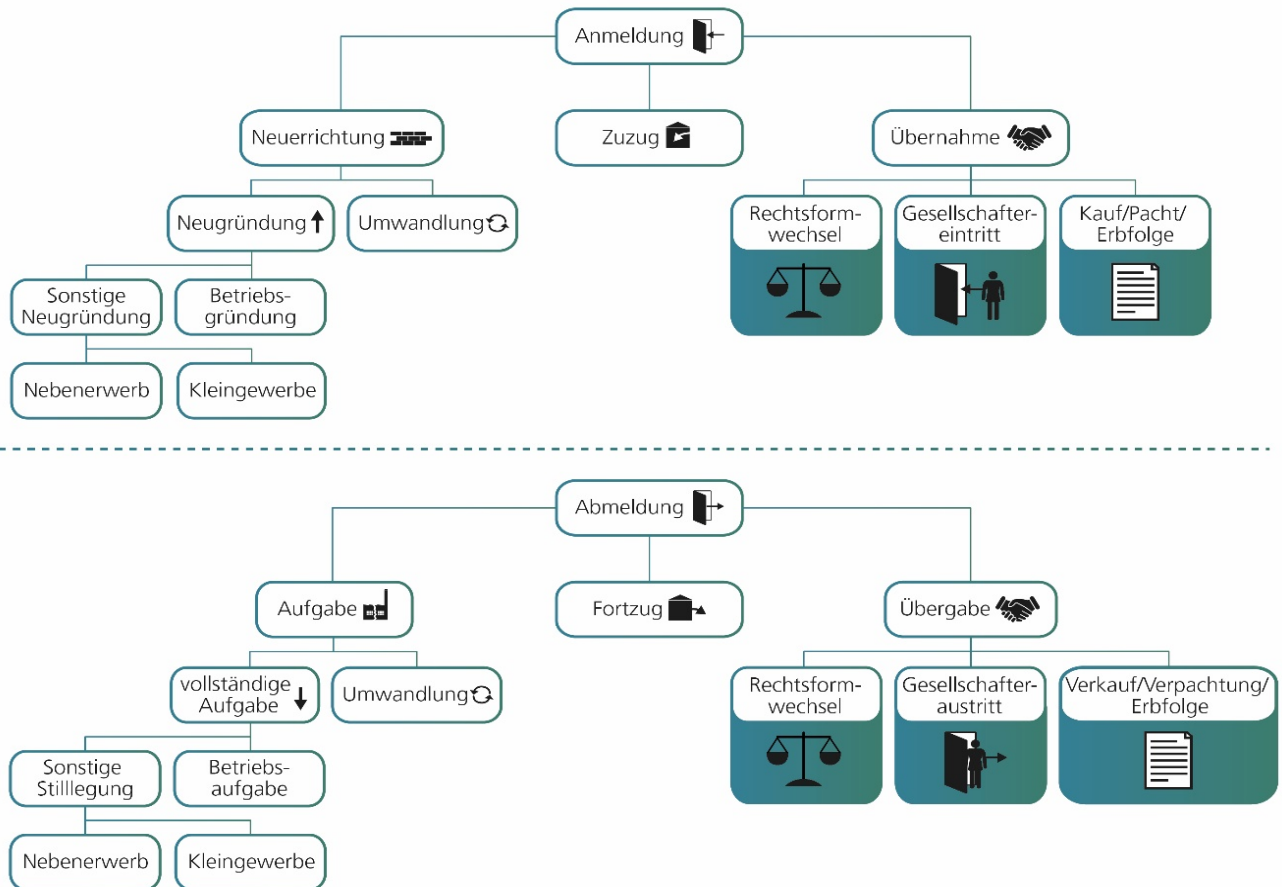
Anmeldung

Neuerrichtung

Zuzug

Übernahme

Neugründung

Umwandlung

Rechtsformwechsel

Gesellschaftereintritt

Kauf/Pacht/ Erbfolge

Sonstige Neugründung

Betriebsgründung

Nebenerwerb

Kleingewerbe

Abmeldung

Aufgabe

Fortzug

Übergabe

vollständige Aufgabe

Umwandlung

Rechtsformwechsel

Gesellschafteraustritt

Verkauf/Verpachtung/ Erbfolge

Sonstige Stilllegung

Betriebsaufgabe

Nebenerwerb

Kleingewerbe